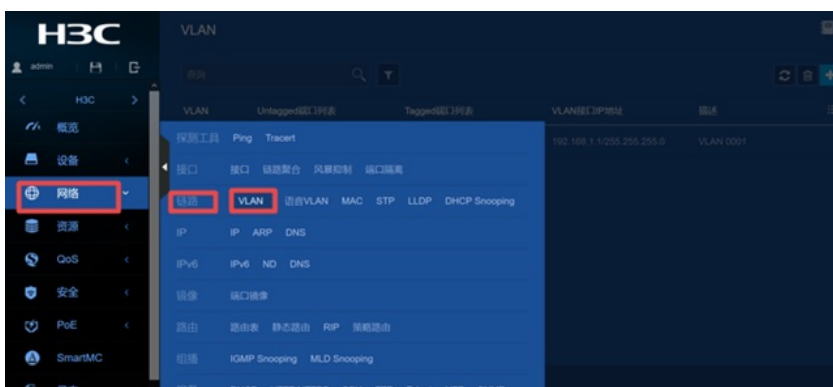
H3C

admin

H3C

概览

设备

网络

资源

QoS

安全

PoE

SmartMC

VLAN

查询

VLAN | Untagged端口列表 | Tagged端口列表 | VLAN接口IP地址 | 描述

192.168.1.1/255.255.255.0 | VLAN 0001

探测工具 Ping Tracert

接口 接口 链路聚合 风暴抑制 端口隔离

链路 VLAN 语音VLAN MAC STP LLDP DHCP Snooping

IP IP ARP DNS

IPv6 IPv6 ND DNS

镜像 端口镜像

路由 路由表 静态路由 RIP 策略路由

组播 IGMP Snooping MLD Snooping